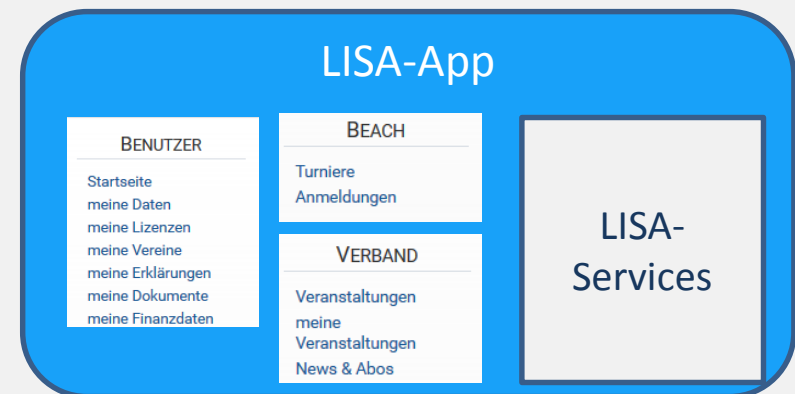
LISA-App

BENUTZER

Startseite
meine Daten
meine Lizenzen
meine Vereine
meine Erklärungen
meine Dokumente
meine Finanzdaten

BEACH

Turniere
Anmeldungen

VERBAND

Veranstaltungen
meine Veranstaltungen
News & Abos

LISA-Services